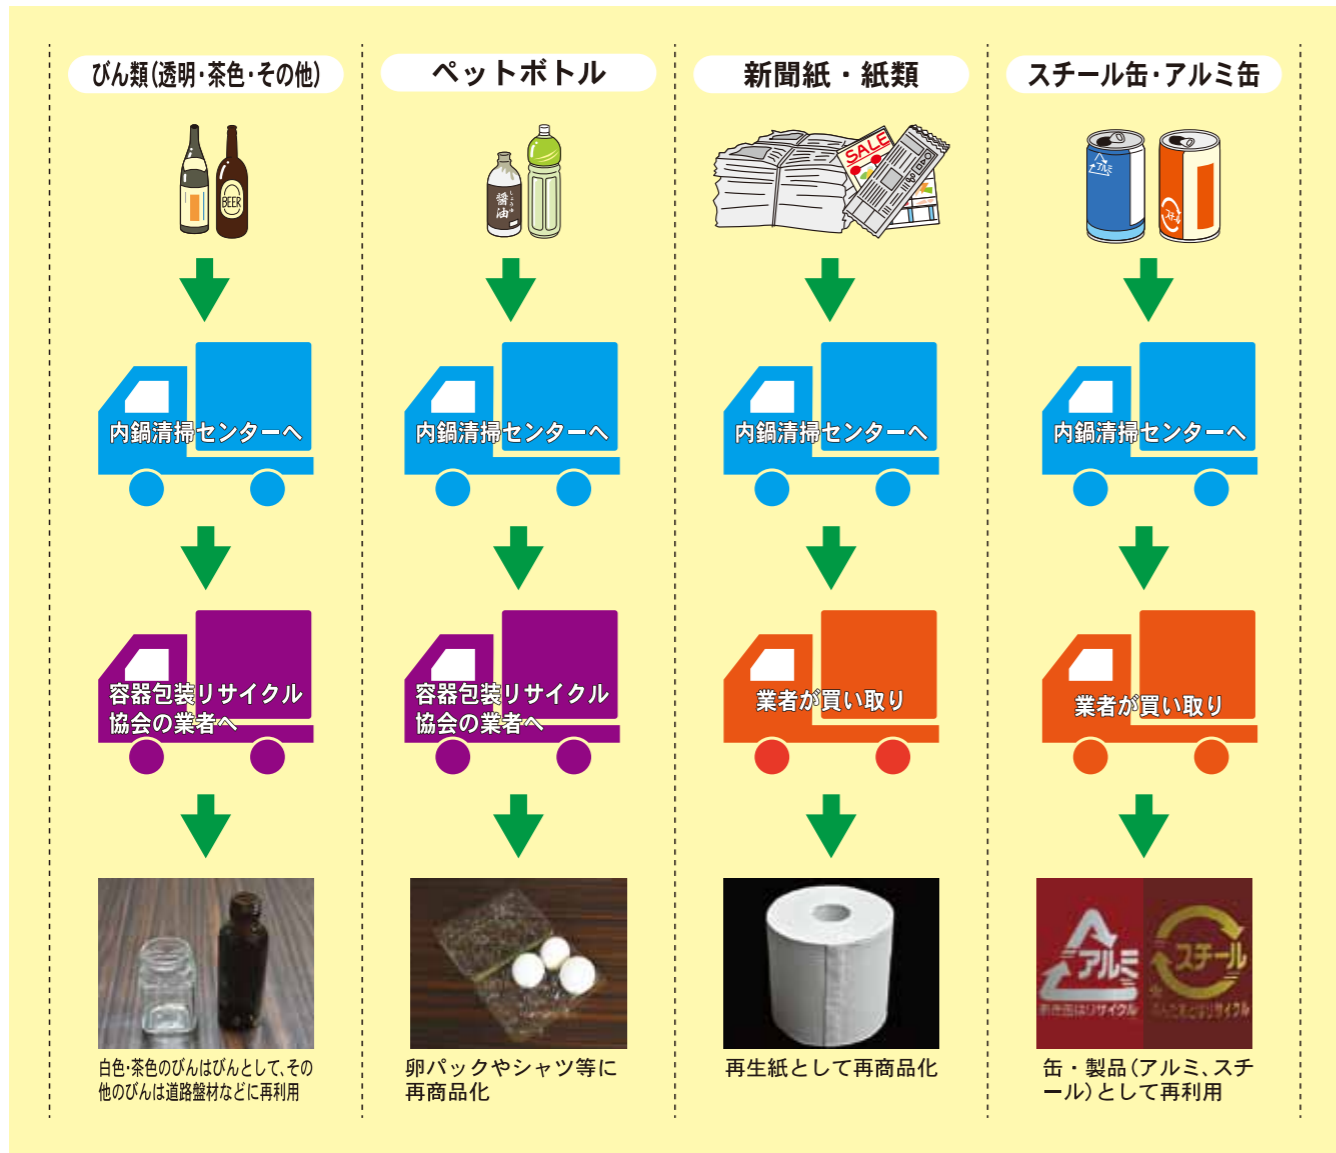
びん類(透明·茶色·その他)

内鍋清掃センターへ

容器包装リサイクル協会の業者へ

白色·茶色のびんはびんとして、その他のびんは道路盤材などに再利用

ペットボトル

醤油

内鍋清掃センターへ

容器包装リサイクル協会の業者へ

卵パックやシャツ等に再商品化

新聞紙・紙類

SALE

内鍋清掃センターへ

業者が買い取り

再生紙として再商品化

スチール缶·アルミ缶

内鍋清掃センターへ

業者が買い取り

アルミ

スチール

缶・製品(アルミ、スチール)として再利用